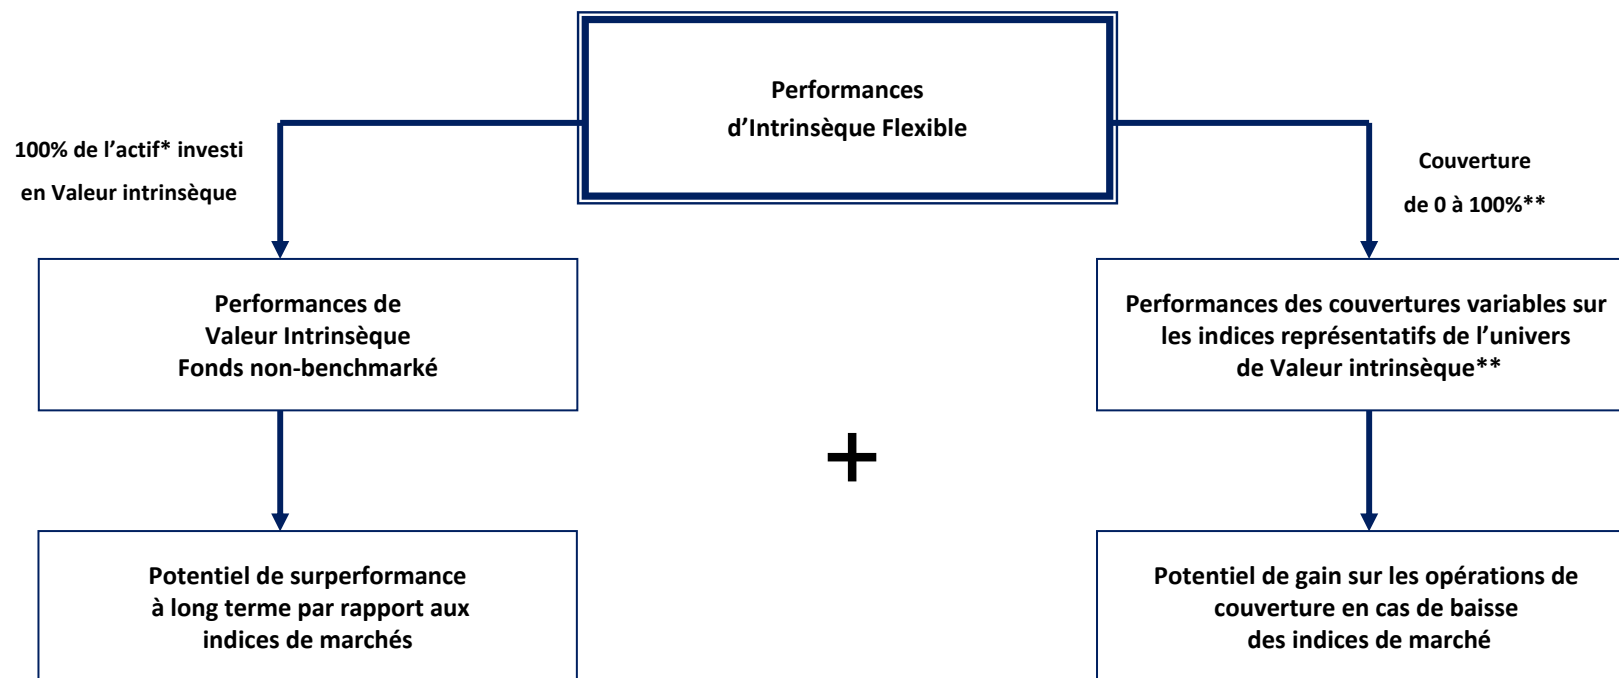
Performances d’Intrinsèque Flexible

100% de l’actif* investi en Valeur intrinsèque

Couverture de 0 à 100%**

Performances de Valeur Intrinsèque Fonds non-benchmarké

Performances des couvertures variables sur les indices représentatifs de l’univers de Valeur intrinsèque**

+

Potentiel de surperformance à long terme par rapport aux indices de marchés

Potentiel de gain sur les opérations de couverture en cas de baisse des indices de marché